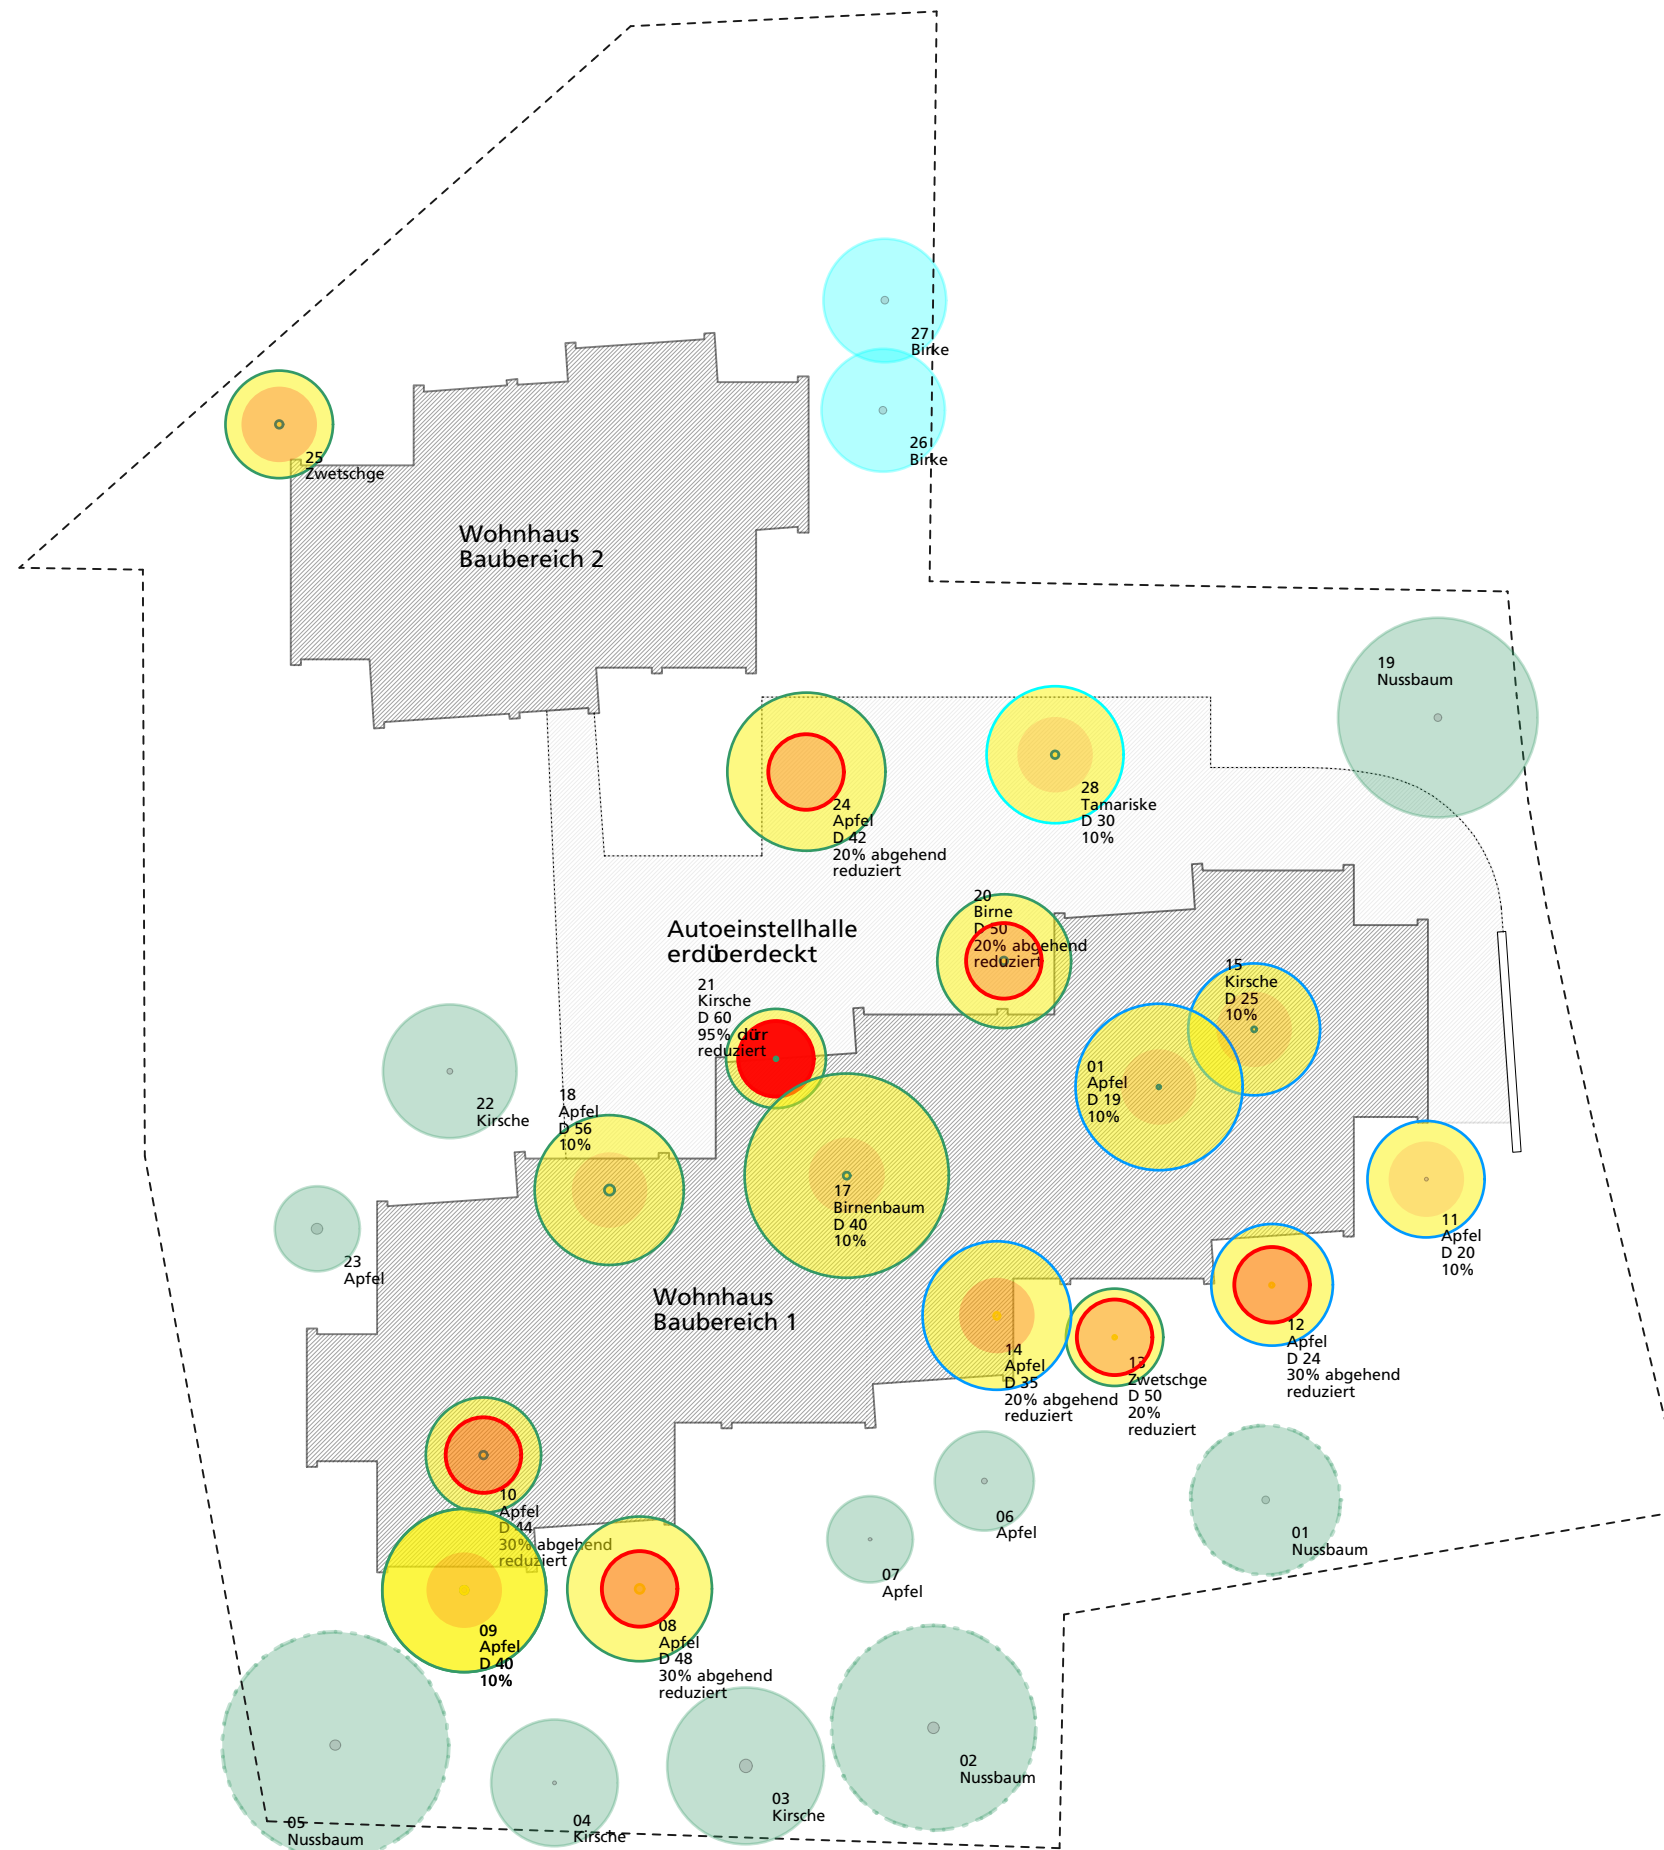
27
Birke

26
Birke

25
Zwetschge

Wohnhaus
Baubereich 2

19
Nussbaum

24
Apfel
D 42
20% abgehend
reduziert

28
Tamariske
D 30
10%

20
Birne
D 50
20% abgehend
reduziert

Autoeinstellhalle
erdüberdeckt

21
Kirsche
D 60
95% dürr
reduziert

15
Kirsche
D 25
10%

01
Apfel
D 19
10%

22
Kirsche

18
Apfel
D 56
10%

17
Birnenbaum
D 40
10%

11
Apfel
D 20
10%

23
Apfel

Wohnhaus
Baubereich 1

14
Apfel
D 35
20% abgehend
reduziert

13
Zwetschge
D 50
20%
reduziert

12
Apfel
D 24
30% abgehend
reduziert

10
Apfel
D 44
30% abgehend
reduziert

06
Apfel

01
Nussbaum

07
Apfel

09
Apfel
D 40
10%

08
Apfel
D 48
30% abgehend
reduziert

02
Nussbaum

03
Kirsche

05
Nussbaum

04
Kirsche